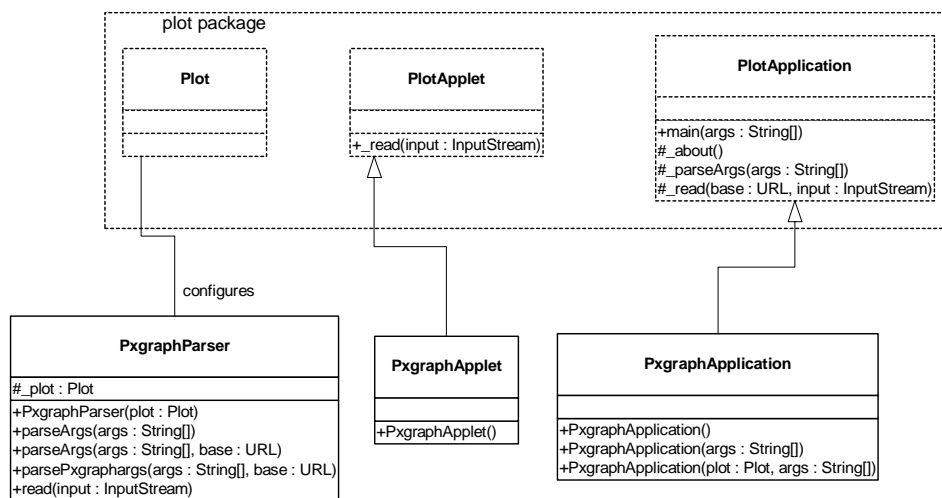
plot package

Plot

PlotApplet

+_read(input : InputStream)

PlotApplication

+main(args : String[])
#_about()
#_parseArgs(args : String[])
#_read(base : URL, input : InputStream)

configures

PxgraphParser

#_plot : Plot

+PxgraphParser(plot : Plot)
+parseArgs(args : String[])
+parseArgs(args : String[], base : URL)
+parsePxgraphargs(args : String[], base : URL)
+read(input : InputStream)

PxgraphApplet

+PxgraphApplet()

PxgraphApplication

+PxgraphApplication()
+PxgraphApplication(args : String[])
+PxgraphApplication(plot : Plot, args : String[])